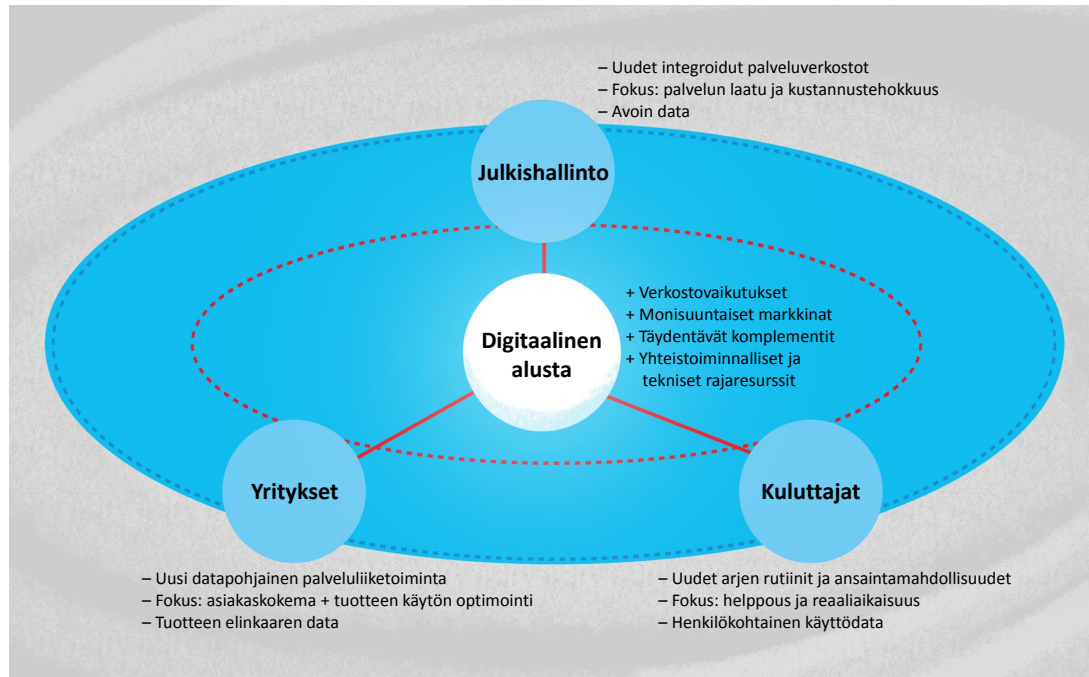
– Uudet integroidut palveluverkostot
– Fokus: palvelun laatu ja kustannustehokkuus
– Avoin data

Julkishallinto

Digitaalinen alusta

+ Verkostovaikutukset
+ Monisuuntaiset markkinat
+ Täydentävät komplementit
+ Yhteistoiminnalliset ja tekniset rajaresurssit

Yritykset

Kuluttajat

– Uusi datapohjainen palveluliiketoiminta
– Fokus: asiakaskokema + tuotteen käytön optimointi
– Tuotteen elinkaaren data

– Uudet arjen rutiinit ja ansaintamahdollisuudet
– Fokus: helppous ja reaaliaikaisuus
– Henkilökohtainen käyttödata